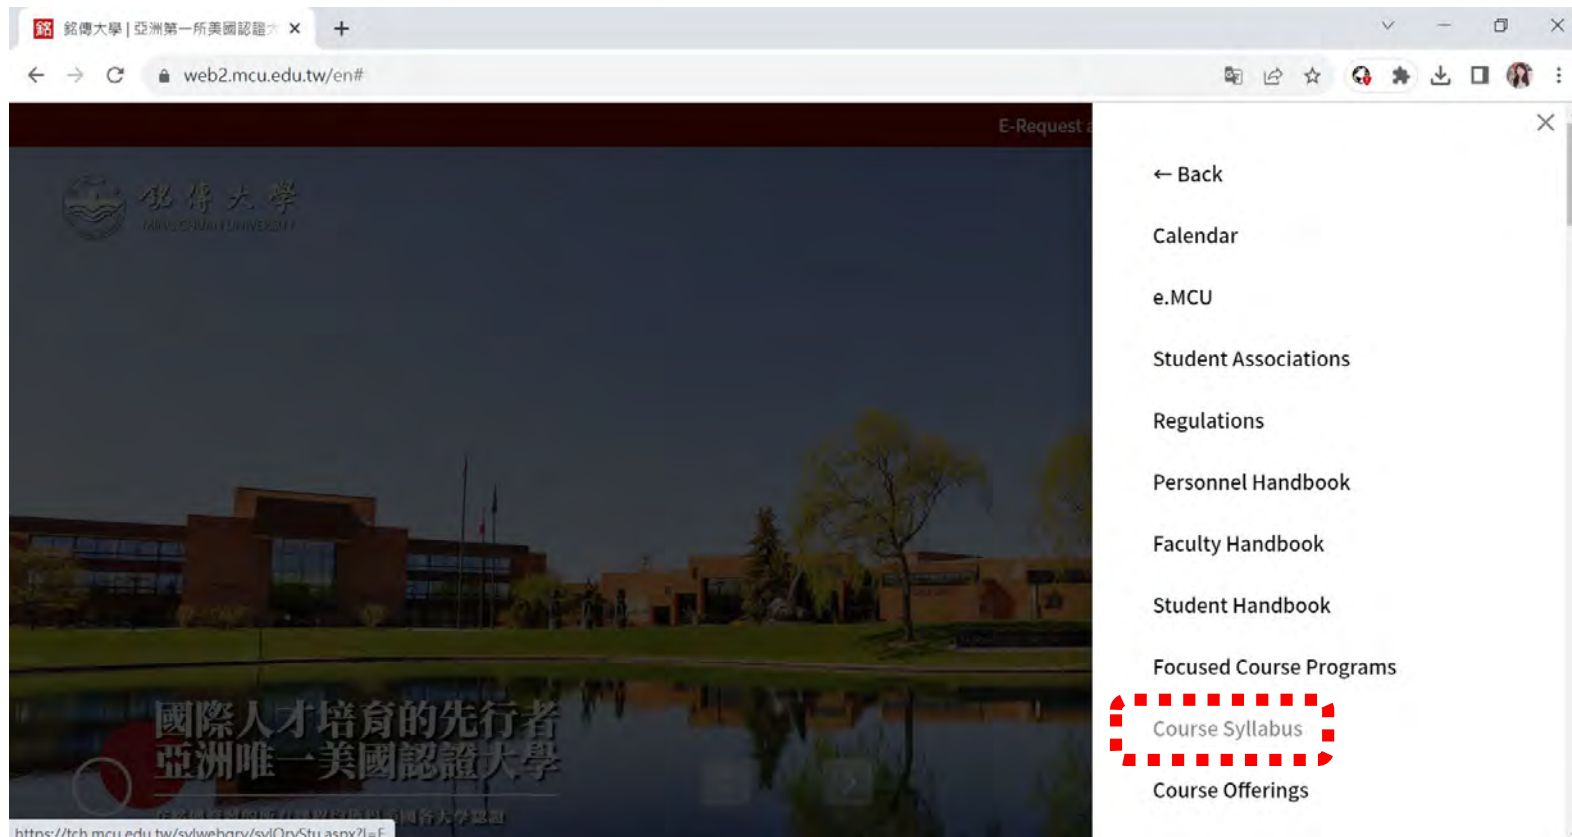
銘傳大學 | 亞洲第一所美國認證大 ×
+
web2.mcu.edu.tw/en#
E-Request
銘傳大學
MING CHUAN UNIVERSITY
國際人才培育的先行者
亞洲唯一美國認證大學
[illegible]
https://tch.mcu.edu.tw/sylwebqry/sylQryStu.aspx?l=E
← Back
Calendar
e.MCU
Student Associations
Regulations
Personnel Handbook
Faculty Handbook
Student Handbook
Focused Course Programs
Course Syllabus
Course Offerings